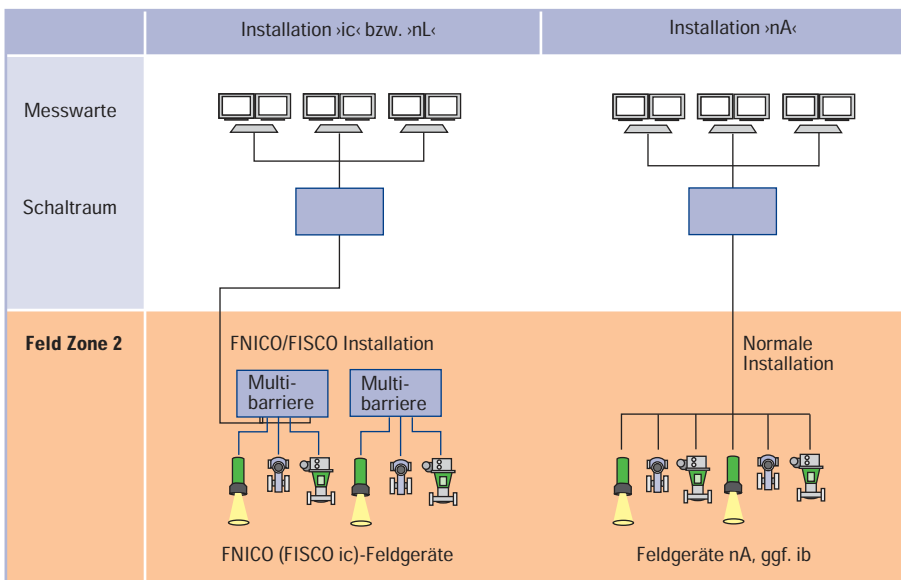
| | Installation ›ic‹ bzw. ›nL‹ | Installation ›nA‹ |
|---|---|---|
| Messwarte | | |
| Schaltraum | | |
| **Feld Zone 2** | FNICO/FISCO Installation | Normale Installation |

Multibarriere

Multibarriere

FNICO (FISCO ic)-Feldgeräte

Feldgeräte nA, ggf. ib